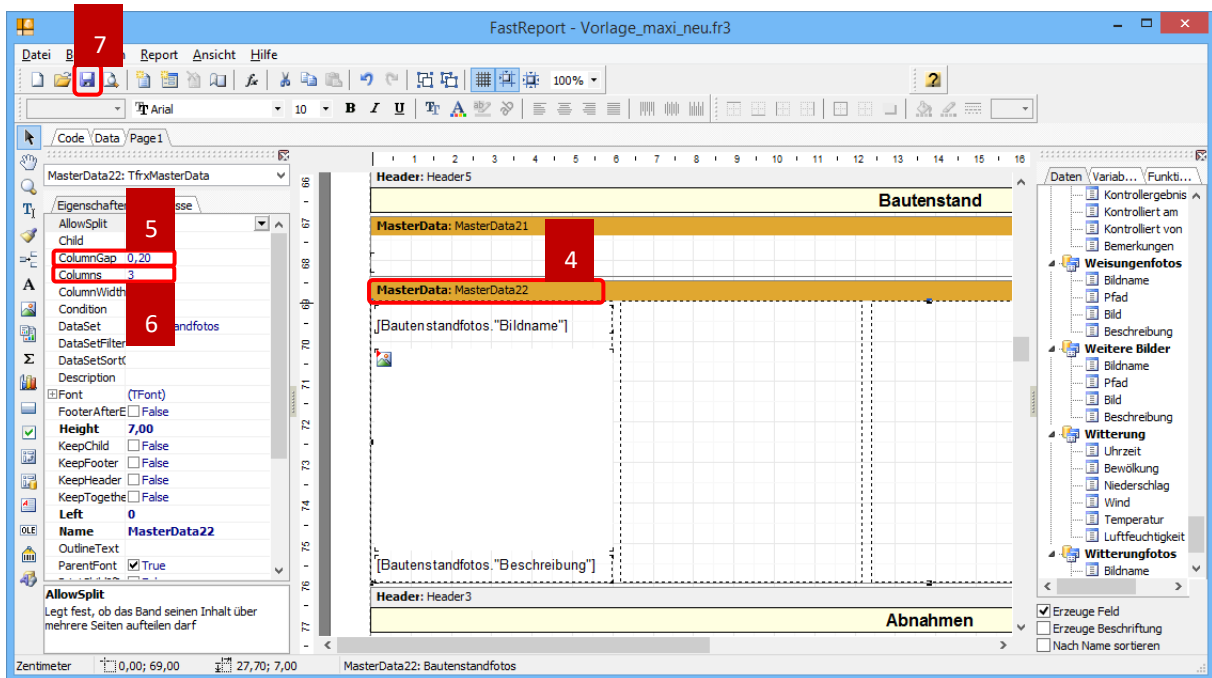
FastReport - Vorlage_maxi_neu.fr3

Datei B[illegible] Report Ansicht Hilfe

7

100%

Arial 10

Code Data Page1

MasterData22: TfrxMasterData

Eigenschaften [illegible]isse

5

AllowSplit
Child
ColumnGap 0,20
Columns 3
ColumnWidth
Condition
DataSet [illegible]ndfotos
DataSetFilter
DataSetSort
Description
Font (TFont)
FooterAfterE False
Height 7,00
KeepChild False
KeepFooter False
KeepHeader False
KeepTogethe False
Left 0
Name MasterData22
OutlineText
ParentFont True

6

AllowSplit
Legt fest, ob das Band seinen Inhalt über mehrere Seiten aufteilen darf

Header: Header5
Bautenstand
MasterData: MasterData21
4
MasterData: MasterData22
[Bautenstandfotos."Bildname"]
[Bautenstandfotos."Beschreibung"]
Header: Header3
Abnahmen

Daten Variab... Funkti...

Kontrollergebnis
Kontrolliert am
Kontrolliert von
Bemerkungen
Weisungenfotos
Bildname
Pfad
Bild
Beschreibung
Weitere Bilder
Bildname
Pfad
Bild
Beschreibung
Witterung
Uhrzeit
Bewölkung
Niederschlag
Wind
Temperatur
Luftfeuchtigkeit
Witterungfotos
Bildname

Erzeuge Feld
Erzeuge Beschriftung
Nach Name sortieren

Zentimeter 0,00; 69,00 27,70; 7,00 MasterData22: Bautenstandfotos